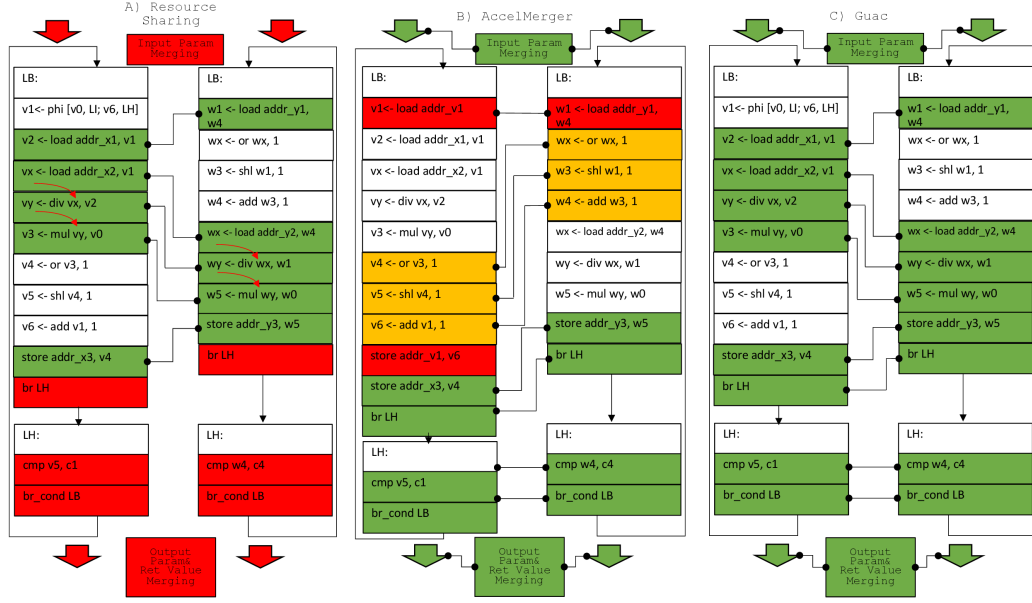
A) Resource Sharing

Input Param Merging

LB:

v1<- phi [v0, LI; v6, LH]

v2 <- load addr_x1, v1

vx <- load addr_x2, v1

vy <- div vx, v2

v3 <- mul vy, v0

v4 <- or v3, 1

v5 <- shl v4, 1

v6 <- add v1, 1

store addr_x3, v4

br LH

LB:

w1 <- load addr_y1, w4

wx <- or wx, 1

w3 <- shl w1, 1

w4 <- add w3, 1

wx <- load addr_y2, w4

wy <- div wx, w1

w5 <- mul wy, w0

store addr_y3, w5

br LH

LH:

cmp v5, c1

br_cond LB

LH:

cmp w4, c4

br_cond LB

Output Param& Ret Value Merging

B) AccelMerger

Input Param Merging

LB:

v1<- load addr_v1

v2 <- load addr_x1, v1

vx <- load addr_x2, v1

vy <- div vx, v2

v3 <- mul vy, v0

v4 <- or v3, 1

v5 <- shl v4, 1

v6 <- add v1, 1

store addr_v1, v6

store addr_x3, v4

br LH

LB:

w1 <- load addr_y1, w4

wx <- or wx, 1

w3 <- shl w1, 1

w4 <- add w3, 1

wx <- load addr_y2, w4

wy <- div wx, w1

w5 <- mul wy, w0

store addr_y3, w5

br LH

LH:

cmp v5, c1

br_cond LB

LH:

cmp w4, c4

br_cond LB

Output Param& Ret Value Merging

C) Guac

Input Param Merging

LB:

v1<- phi [v0, LI; v6, LH]

v2 <- load addr_x1, v1

vx <- load addr_x2, v1

vy <- div vx, v2

v3 <- mul vy, v0

v4 <- or v3, 1

v5 <- shl v4, 1

v6 <- add v1, 1

store addr_x3, v4

br LH

LB:

w1 <- load addr_y1, w4

wx <- or wx, 1

w3 <- shl w1, 1

w4 <- add w3, 1

wx <- load addr_y2, w4

wy <- div wx, w1

w5 <- mul wy, w0

store addr_y3, w5

br LH

LH:

cmp v5, c1

br_cond LB

LH:

cmp w4, c4

br_cond LB

Output Param& Ret Value Merging